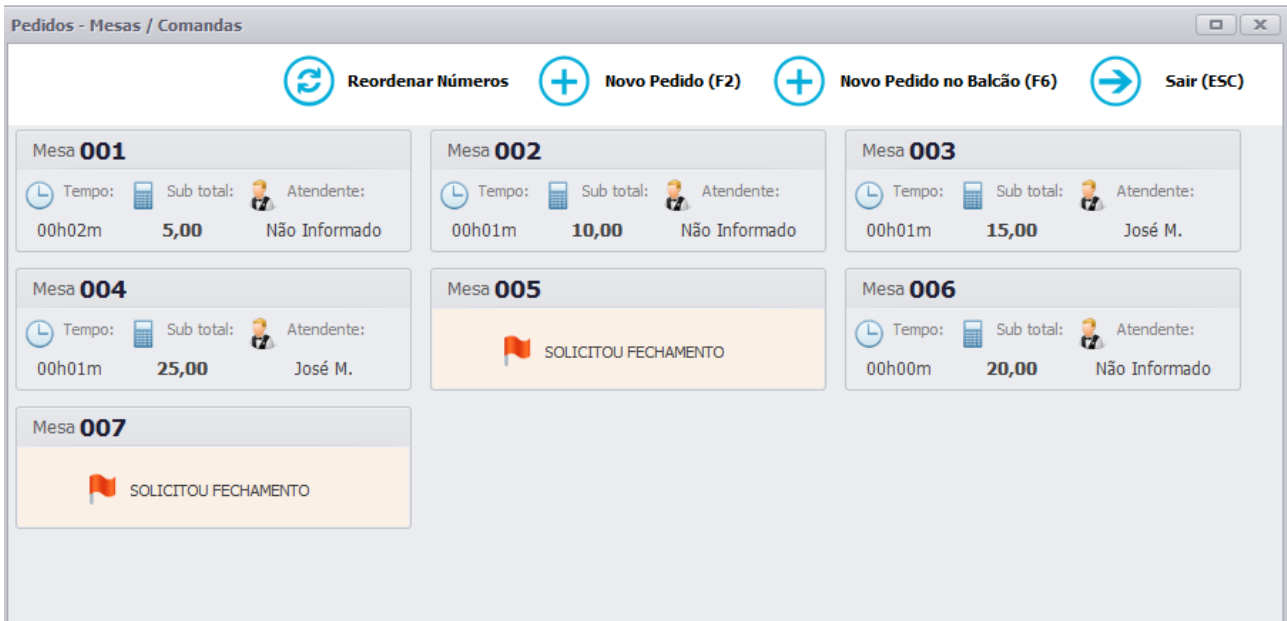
Pedidos - Mesas / Comandas

Reordenar Números
Novo Pedido (F2)
Novo Pedido no Balcão (F6)
Sair (ESC)

Mesa 001
Tempo: Sub total: Atendente:
00h02m 5,00 Não Informado

Mesa 002
Tempo: Sub total: Atendente:
00h01m 10,00 Não Informado

Mesa 003
Tempo: Sub total: Atendente:
00h01m 15,00 José M.

Mesa 004
Tempo: Sub total: Atendente:
00h01m 25,00 José M.

Mesa 005
SOLICITOU FECHAMENTO

Mesa 006
Tempo: Sub total: Atendente:
00h00m 20,00 Não Informado

Mesa 007
SOLICITOU FECHAMENTO